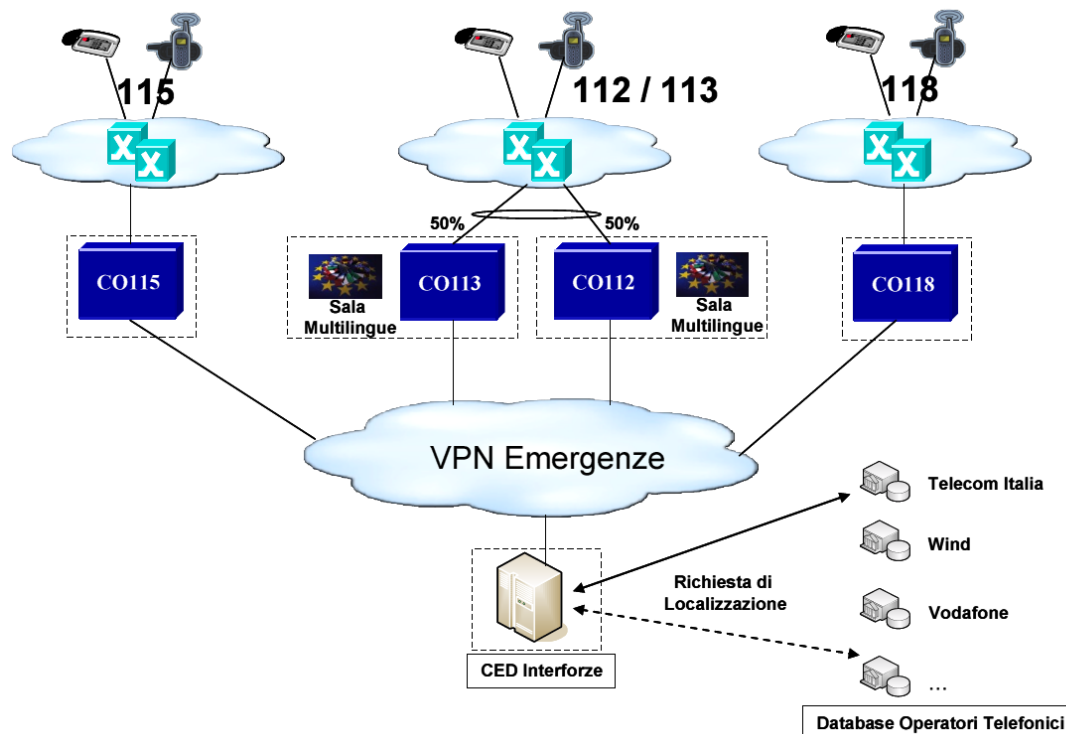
115

112 / 113

118

50%

50%

CO115

Sala Multilingue

CO113

CO112

Sala Multilingue

CO118

VPN Emergenze

Telecom Italia

Wind

Richiesta di Localizzazione

Vodafone

...

CED Interforze

Database Operatori Telefonici